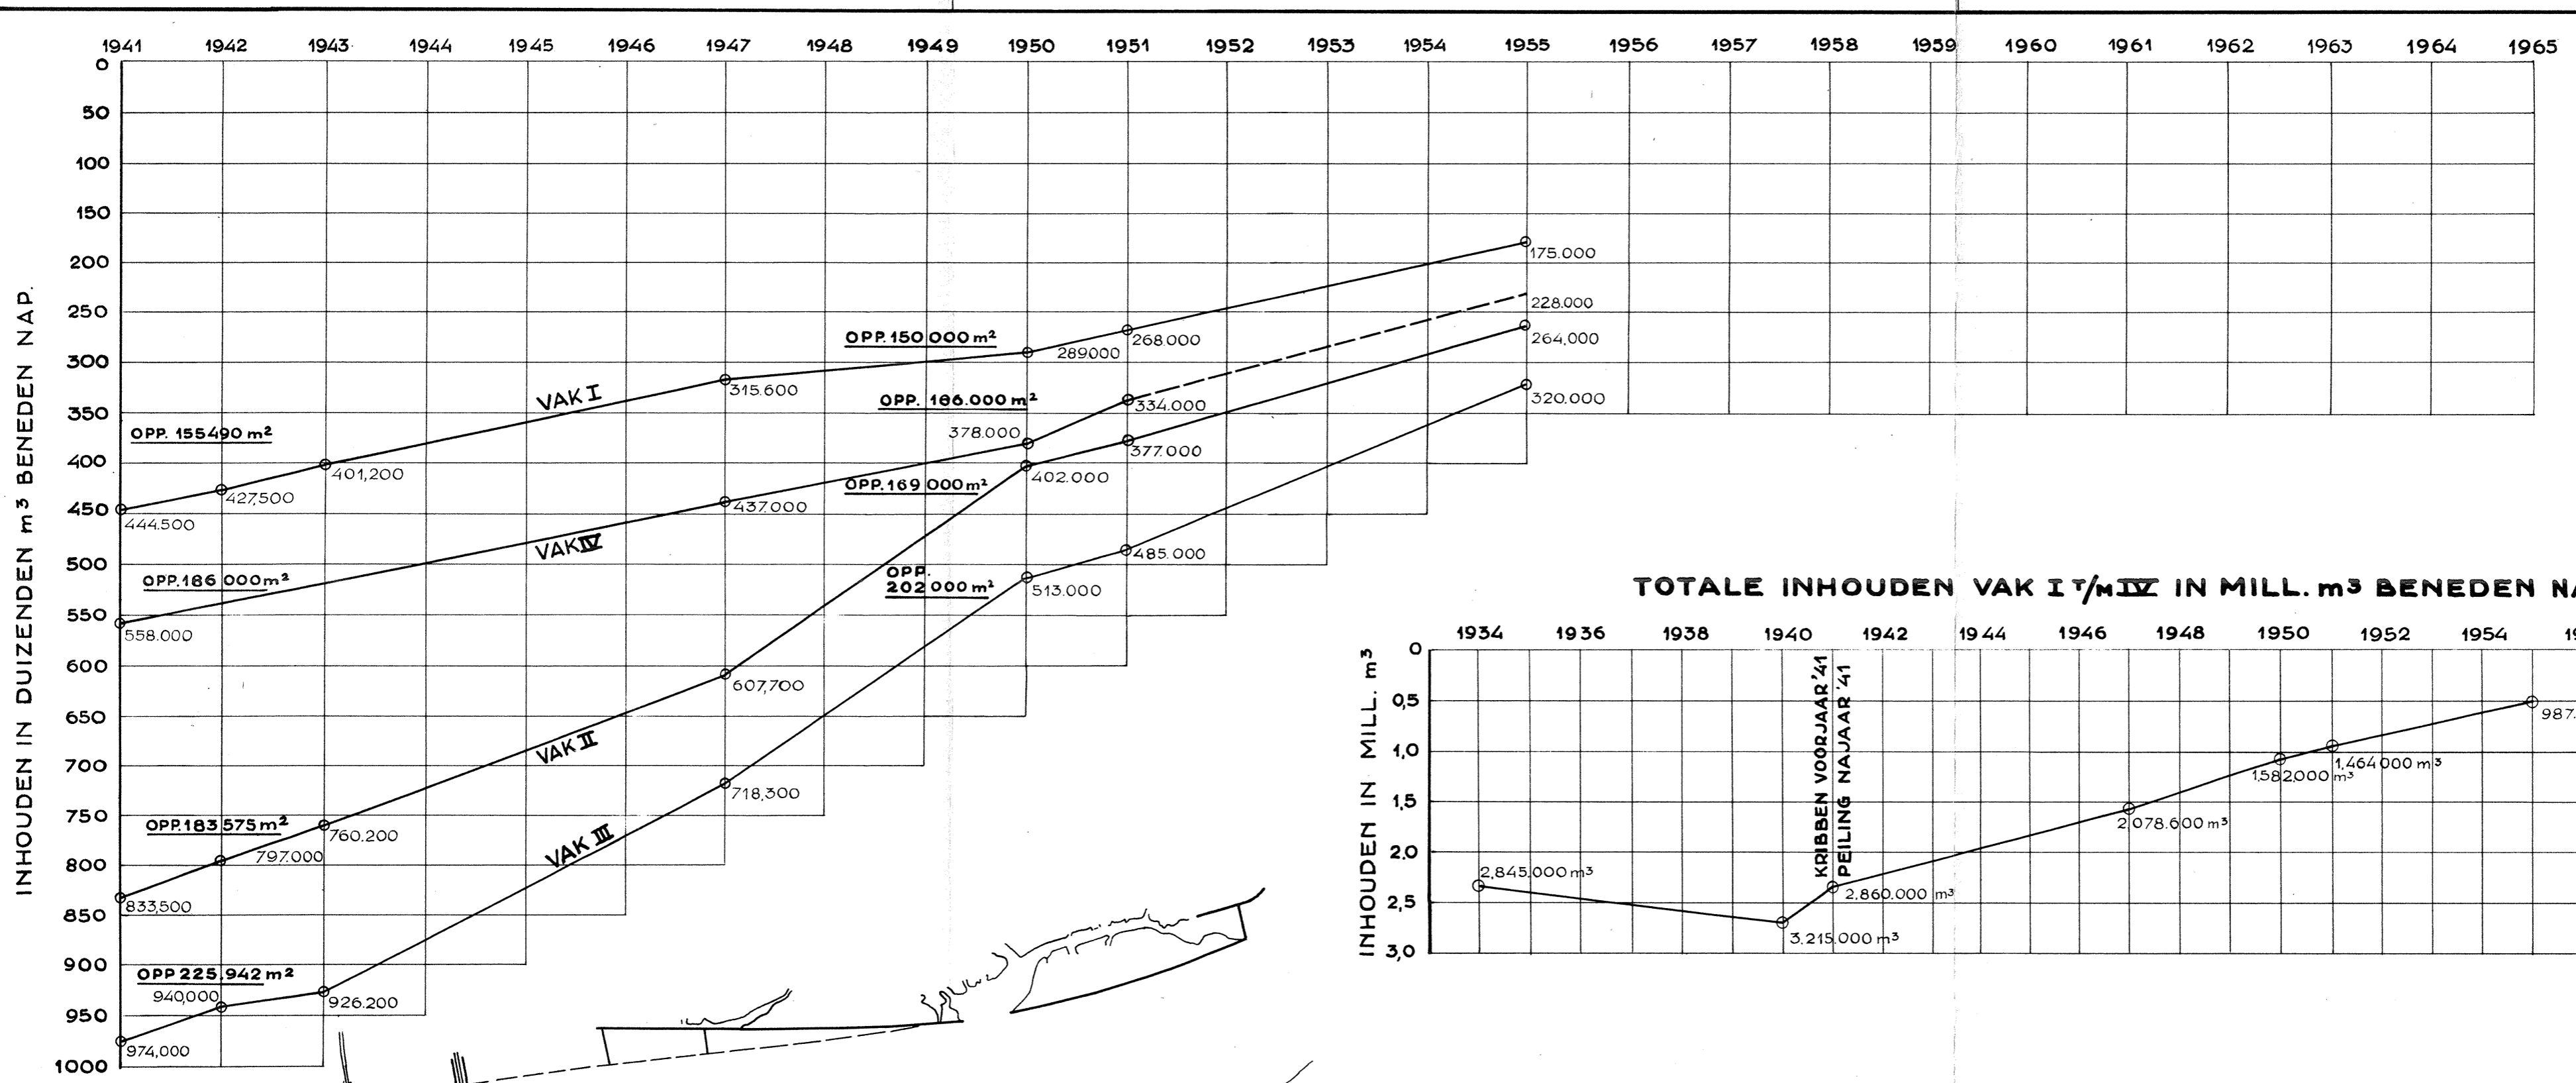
1941 1942 1943 1944 1945 1946 1947 1948 1949 1950 1951 1952 1953 1954 1955 1956 1957 1958 1959 1960 1961 1962 1963 1964 1965

INHOUDEN IN DUIZENDEN m³ BENEDEN NAP.

0
50
100
150
200
250
300
350
400
450
500
550
600
650
700
750
800
850
900
950
1000

175.000
228.000
264.000
320.000
OPP. 150.000 m²
289000
268.000
315.600
VAK I
OPP. 166.000 m²
334.000
378.000
377.000
OPP. 155490 m²
401,200
427,500
444.500
402.000
OPP. 169 000 m²
437.000
VAK IV
485.000
OPP. 202 000 m²
513.000
OPP. 186 000 m²
558.000
607,700
VAK II
718,300
OPP. 183 575 m²
760.200
797.000
833,500
VAK III
OPP 225.942 m²
940,000
926.200
974,000

TOTALE INHOUDEN VAK I T/M IV IN MILL. m³ BENEDEN N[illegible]

INHOUDEN IN MILL. m³

1934 1936 1938 1940 1942 1944 1946 1948 1950 1952 1954 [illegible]

0
0,5
1,0
1,5
2,0
2,5
3,0

KRIBBEN VOORJAAR '41
PEILING NAJAAR '41

2.845.000 m³
3.215.000 m³
2.860.000 m³
2.078.600 m³
1.582.000 m³
1.464.000 m³
987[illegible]